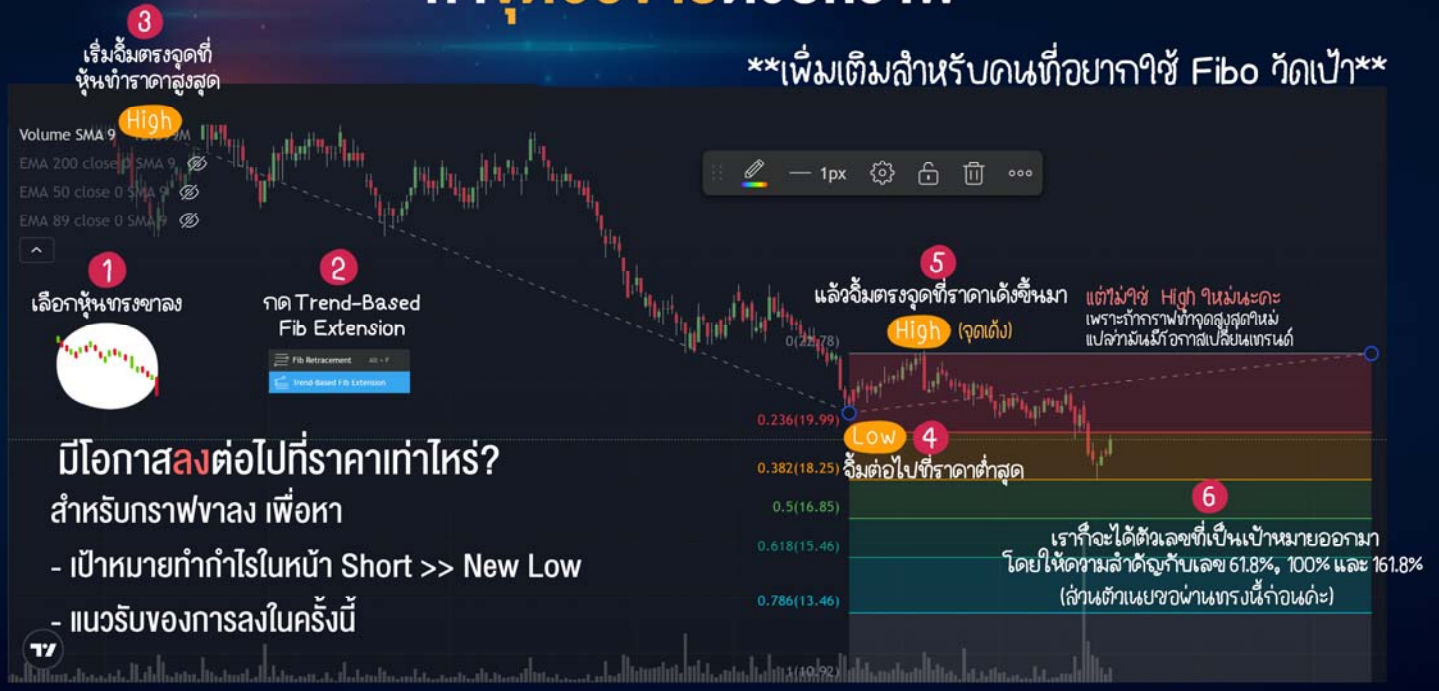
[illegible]

3
เริ่มจิ้มตรงจุดที่หุ้นทำราคาสูงสุด

**เพิ่มเติมสำหรับคนที่อยากใช้ Fibo วัดเป้า**

Volume SMA 9 High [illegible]
EMA 200 close 0 SMA 9
EMA 50 close 0 SMA 9
EMA 89 close 0 SMA 9

— 1px

1
เลือกหุ้นทรงขาลง

2
กด Trend-Based Fib Extension

Fib Retracement Alt + F
Trend-Based Fib Extension

5
แล้วจิ้มตรงจุดที่ราคาเด้งขึ้นมา
High (จุดเด้ง)

แต่ไม่ใช่ High ใหม่นะคะ
เพราะถ้ากราฟทำจุดสูงสุดใหม่ แปลว่ามันมีโอกาสเปลี่ยนเทรนด์

0(22.78)
0.236(19.99)
Low 4
0.382(18.25) จิ้มต่อไปที่ราคาต่ำสุด
0.5(16.85)
0.618(15.46)
0.786(13.46)
1(10.92)

มีโอกาสลงต่อไปที่ราคาเท่าไหร่?
สำหรับกราฟขาลง เพื่อหา
- เป้าหมายทำกำไรในหน้า Short >> New Low
- แนวรับของการลงในครั้งนี้

6
เราก็จะได้ตัวเลขที่เป็นเป้าหมายออกมา
โดยให้ความสำคัญกับเลข 61.8%, 100% และ 161.8%
(ส่วนตัวเนยขอผ่านทรงนี้ก่อนค่ะ)